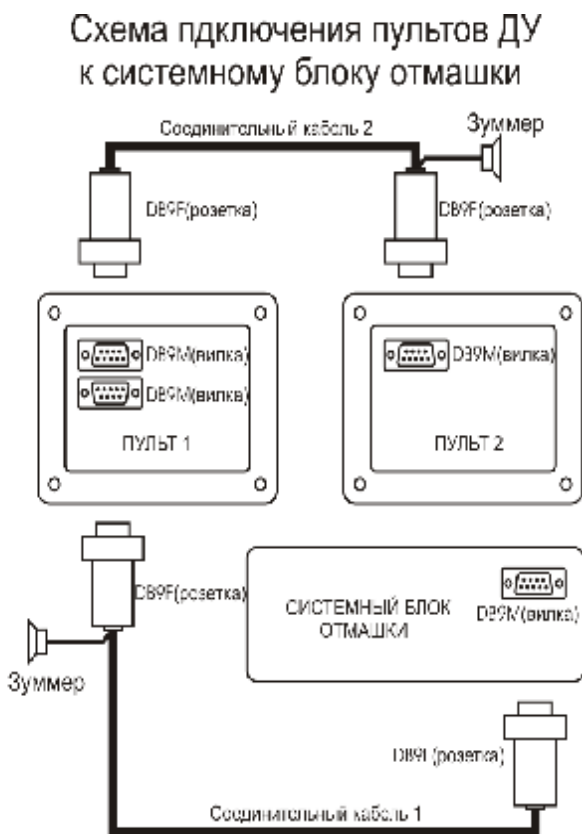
Схема пдключения пультов ДУ к системному блоку отмашки

Соединительный кабель 2

Зуммер

DB9F(розетка)

DB9F(розетка)

DB9M(вилка)

DB9M(вилка)

ПУЛЬТ 1

DB9M(вилка)

ПУЛЬТ 2

DB9F(розетка)

СИСТЕМНЫЙ БЛОК ОТМАШКИ

DB9M(вилка)

Зуммер

DB9F(розетка)

Соединительный кабель 1